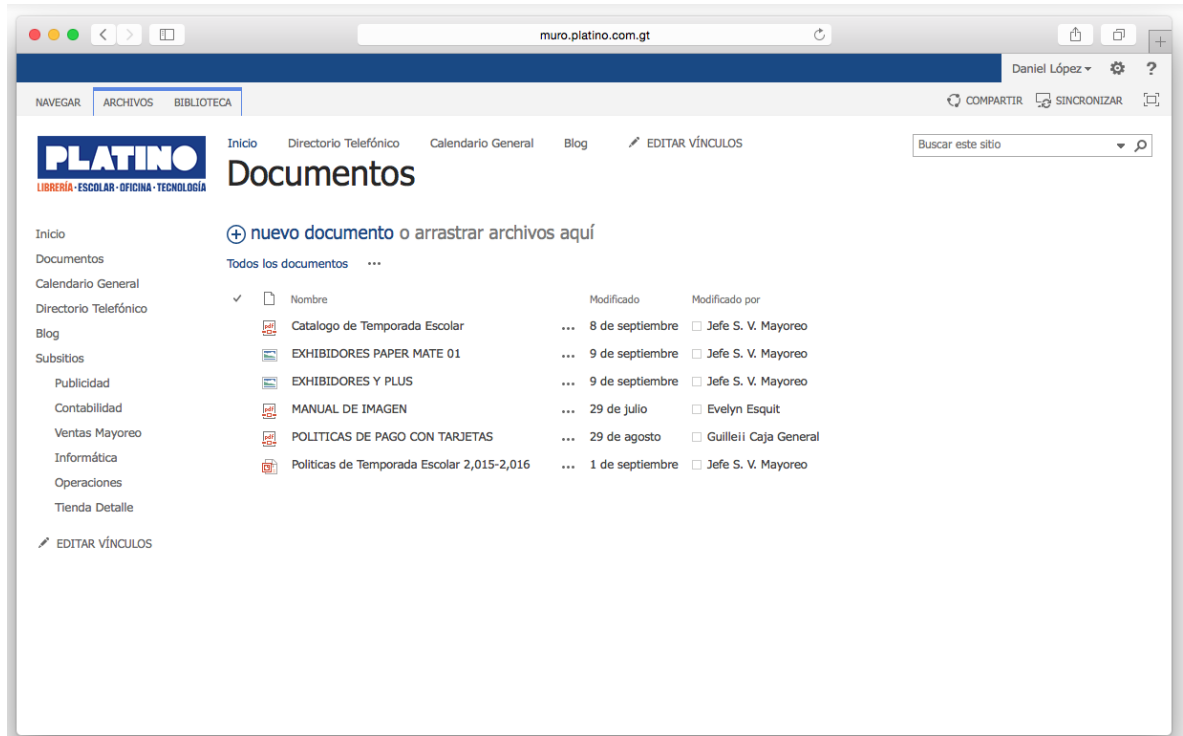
muro.platino.com.gt

Daniel López ▾ ?

NAVEGAR ARCHIVOS BIBLIOTECA

COMPARTIR SINCRONIZAR

PLATINO
LIBRERÍA · ESCOLAR · OFICINA · TECNOLOGÍA

Inicio Directorio Telefónico Calendario General Blog EDITAR VÍNCULOS

Buscar este sitio

Documentos

Inicio
Documentos
Calendario General
Directorio Telefónico
Blog
Subsitios
Publicidad
Contabilidad
Ventas Mayoreo
Informática
Operaciones
Tienda Detalle

EDITAR VÍNCULOS

nuevo documento o arrastrar archivos aquí

Todos los documentos ...

| ✓ | Nombre | | Modificado | Modificado por |
|---|---|---|---|---|
| | Catalogo de Temporada Escolar | ... | 8 de septiembre | Jefe S. V. Mayoreo |
| | EXHIBIDORES PAPER MATE 01 | ... | 9 de septiembre | Jefe S. V. Mayoreo |
| | EXHIBIDORES Y PLUS | ... | 9 de septiembre | Jefe S. V. Mayoreo |
| | MANUAL DE IMAGEN | ... | 29 de julio | Evelyn Esquit |
| | POLITICAS DE PAGO CON TARJETAS | ... | 29 de agosto | Guilleii Caja General |
| | Politicas de Temporada Escolar 2,015-2,016 | ... | 1 de septiembre | Jefe S. V. Mayoreo |